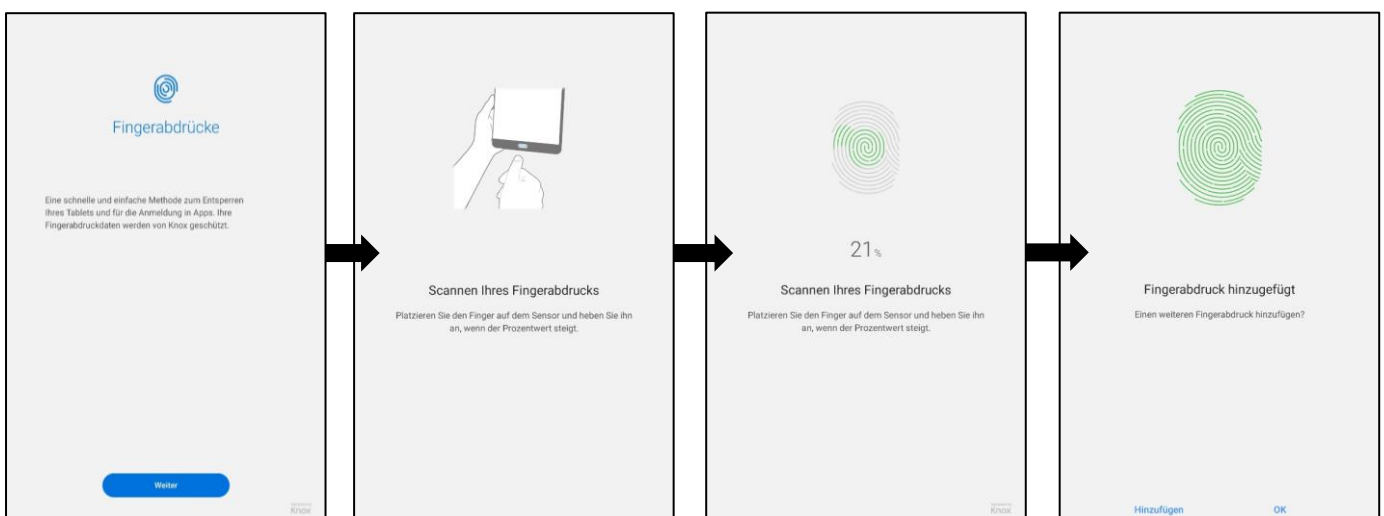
Fingerabdrücke

Eine schnelle und einfache Methode zum Entsperren Ihres Tablets und für die Anmeldung in Apps. Ihre Fingerabdruckdaten werden von Knox geschützt.

Weiter

Knox

Scannen Ihres Fingerabdrucks

Platzieren Sie den Finger auf dem Sensor und heben Sie ihn an, wenn der Prozentwert steigt.

21 %

Scannen Ihres Fingerabdrucks

Platzieren Sie den Finger auf dem Sensor und heben Sie ihn an, wenn der Prozentwert steigt.

Knox

Fingerabdruck hinzugefügt

Einen weiteren Fingerabdruck hinzufügen?

Hinzufügen

OK